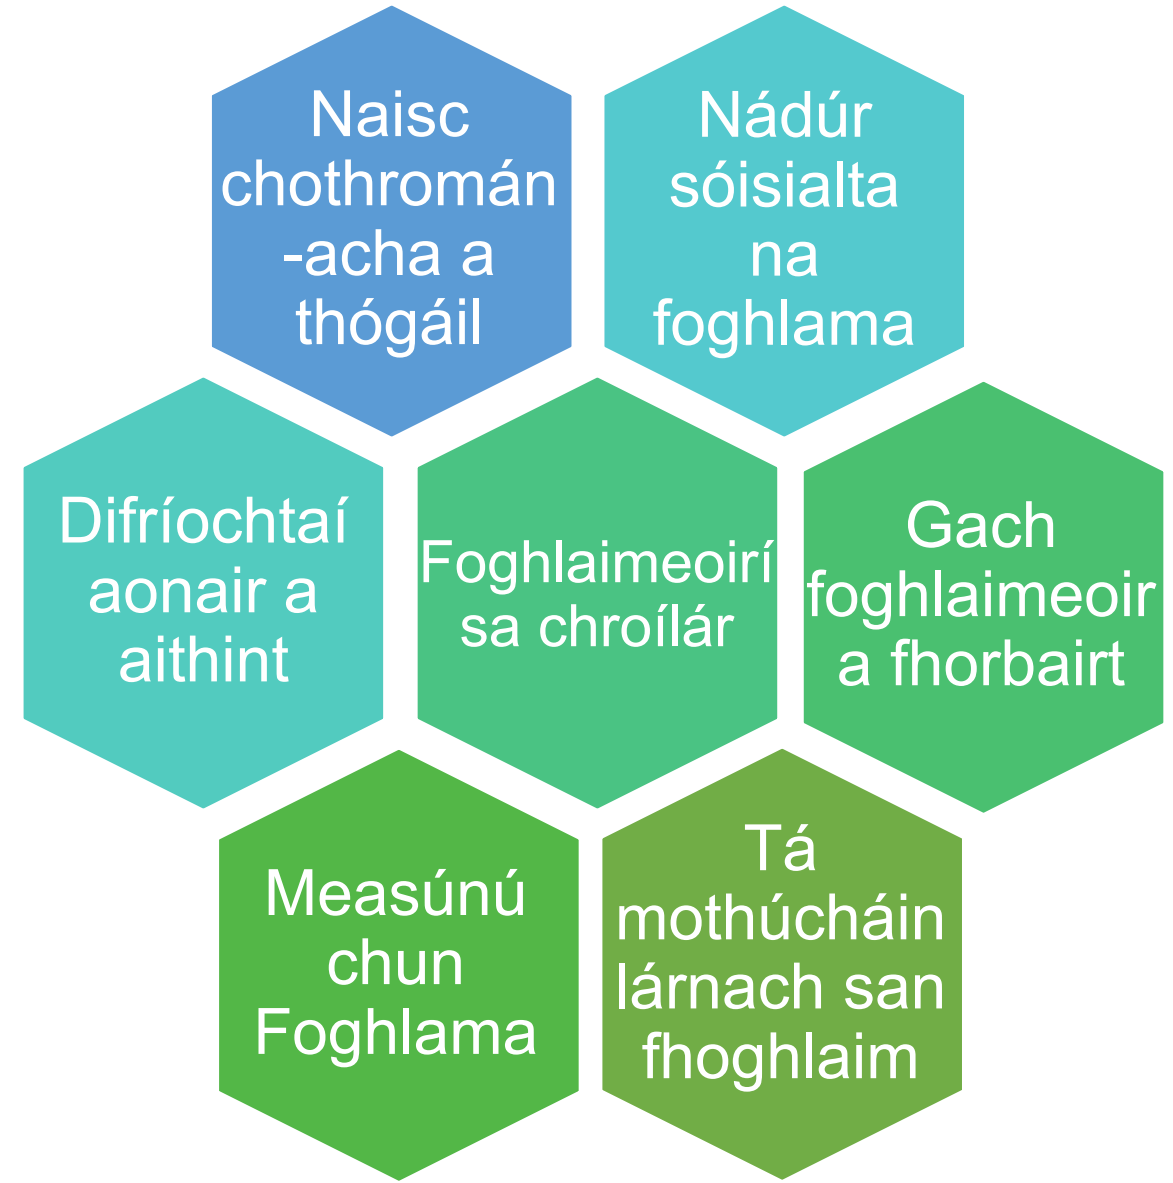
Naisc chothromán-acha a thógáil

Nádúr sóisialta na foghlama

Difríochtaí aonair a aithint

Foghlaimeoirí sa chroílár

Gach foghlaimeoir a fhorbairt

Measúnú chun Foghlama

Tá mothúcháin lárnach san fhoghlaim